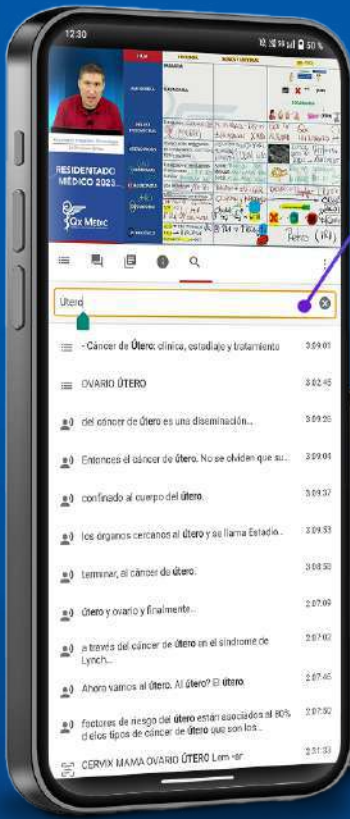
12:30

50 %

RESIDENTADO MÉDICO 2023

QX MEDIC

Útero

- Cáncer de Útero: clínica, estadiaje y tratamiento 3:59:01

OVARIO ÚTERO 3:02:45

del cáncer de útero es una diseminación... 3:09:26

Entonces el cáncer de útero. No se olviden que su... 3:09:01

confinado al cuerpo del útero. 3:09:37

los órganos cercanos al útero y se llama Estadio... 3:09:53

terminar, al cáncer de útero. 3:08:50

útero y ovario y finalmente... 2:07:09

a través del cáncer de útero en el síndrome de Lynch... 2:07:02

Ahora vamos al útero. Al útero? El útero. 2:07:45

factores de riesgo del útero están asociados al 80% de los tipos de cáncer de útero que son los... 2:07:50

CERVIX MAMA OVARIO ÚTERO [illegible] 2:31:33